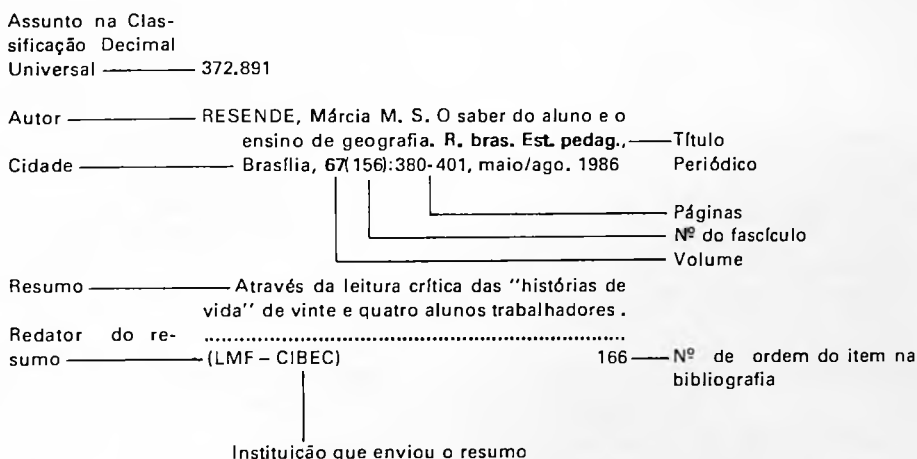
Assunto na Classificação Decimal Universal —— 372.891

Autor —— RESENDE, Márcia M. S. O saber do aluno e o ensino de geografia. R. bras. Est. pedag., —— Título Periódico

Cidade —— Brasília, 67(156):380-401, maio/ago. 1986

Páginas

Nº do fascículo

Volume

Resumo —— Através da leitura crítica das "histórias de vida" de vinte e quatro alunos trabalhadores .
..............................................................................

Redator do resumo —— (LMF – CIBEC)

166 —— Nº de ordem do item na bibliografia

Instituição que enviou o resumo